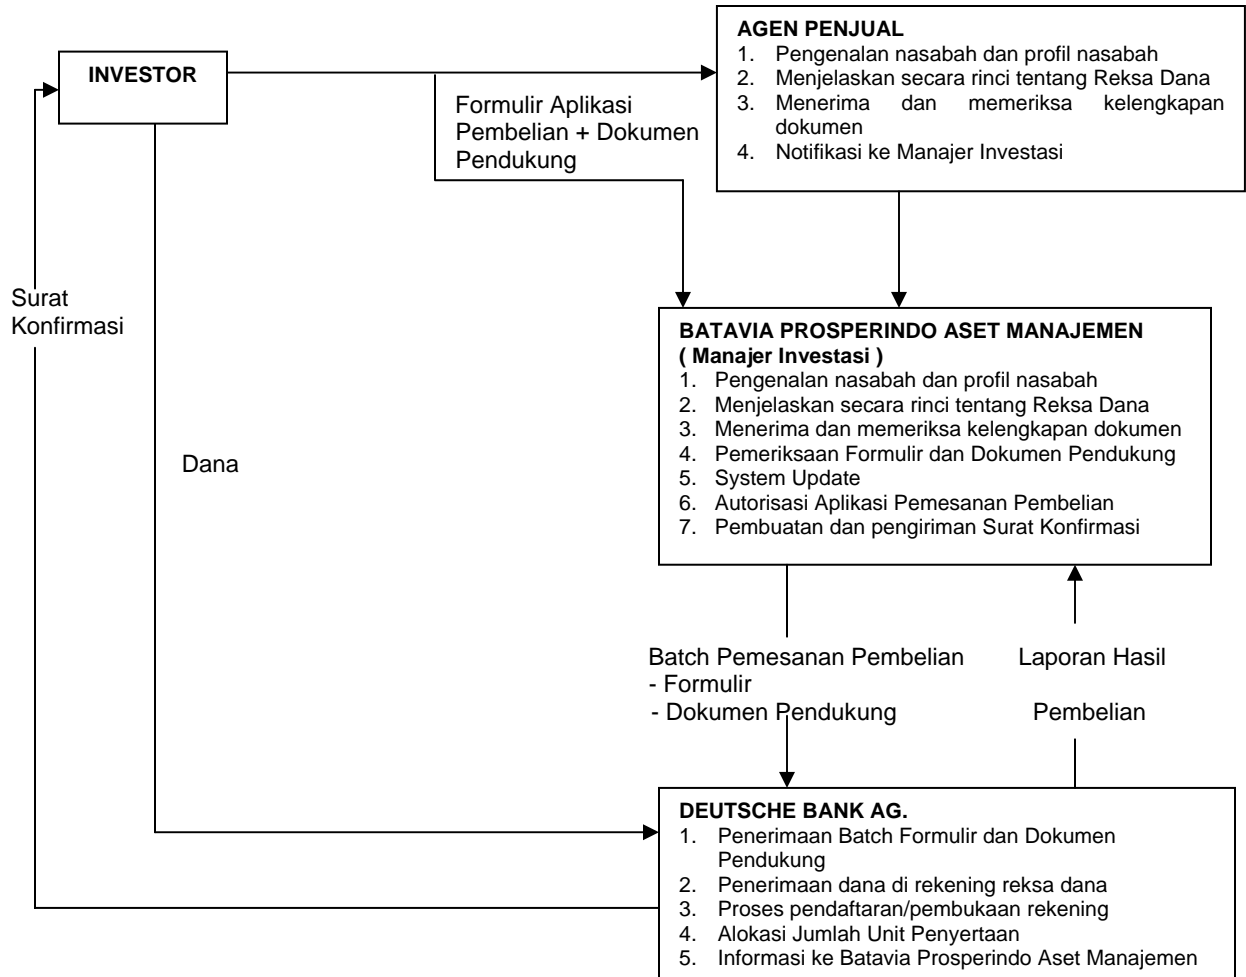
INVESTOR

AGEN PENJUAL
1. Pengenalan nasabah dan profil nasabah
2. Menjelaskan secara rinci tentang Reksa Dana
3. Menerima dan memeriksa kelengkapan dokumen
4. Notifikasi ke Manajer Investasi

Formulir Aplikasi Pembelian + Dokumen Pendukung

Surat Konfirmasi

Dana

BATAVIA PROSPERINDO ASET MANAJEMEN
( Manajer Investasi )
1. Pengenalan nasabah dan profil nasabah
2. Menjelaskan secara rinci tentang Reksa Dana
3. Menerima dan memeriksa kelengkapan dokumen
4. Pemeriksaan Formulir dan Dokumen Pendukung
5. System Update
6. Autorisasi Aplikasi Pemesanan Pembelian
7. Pembuatan dan pengiriman Surat Konfirmasi

Batch Pemesanan Pembelian
- Formulir
- Dokumen Pendukung

Laporan Hasil

Pembelian

DEUTSCHE BANK AG.
1. Penerimaan Batch Formulir dan Dokumen Pendukung
2. Penerimaan dana di rekening reksa dana
3. Proses pendaftaran/pembukaan rekening
4. Alokasi Jumlah Unit Penyertaan
5. Informasi ke Batavia Prosperindo Aset Manajemen